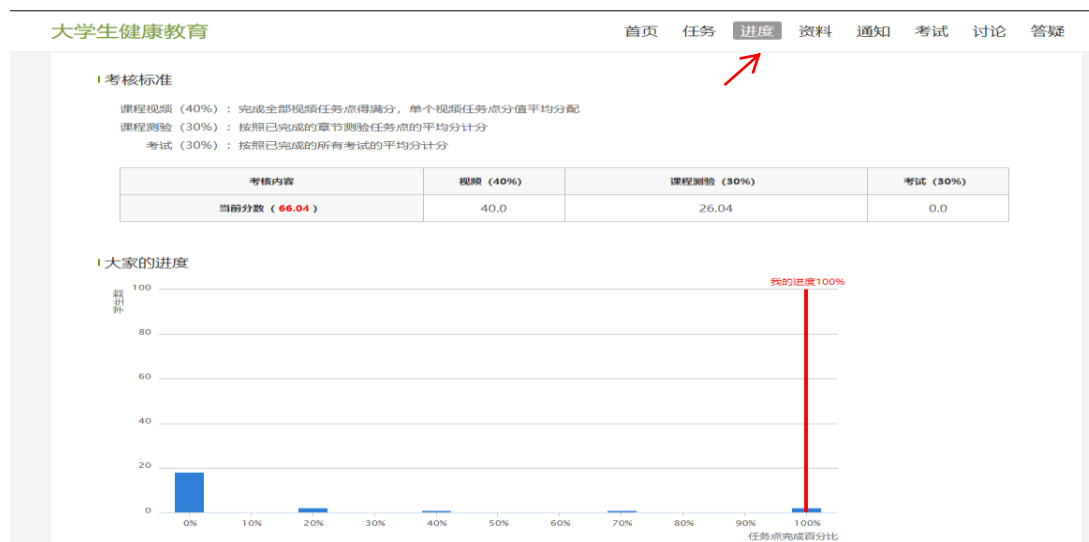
大学生健康教育

首页 任务 进度 资料 通知 考试 讨论 答疑

考核标准

课程视频（40%）：完成全部视频任务点得满分，单个视频任务点分值平均分配
课程测验（30%）：按照已完成的章节测验任务点的平均分计分
考试（30%）：按照已完成的所有考试的平均分计分

| 考核内容 | 视频（40%） | 课程测验（30%） | 考试（30%） |
|---|---|---|---|
| 当前分数（66.04） | 40.0 | 26.04 | 0.0 |

大家的进度

学生数

100
80
60
40
20
0

我的进度100%

0% 10% 20% 30% 40% 50% 60% 70% 80% 90% 100%

任务点完成百分比